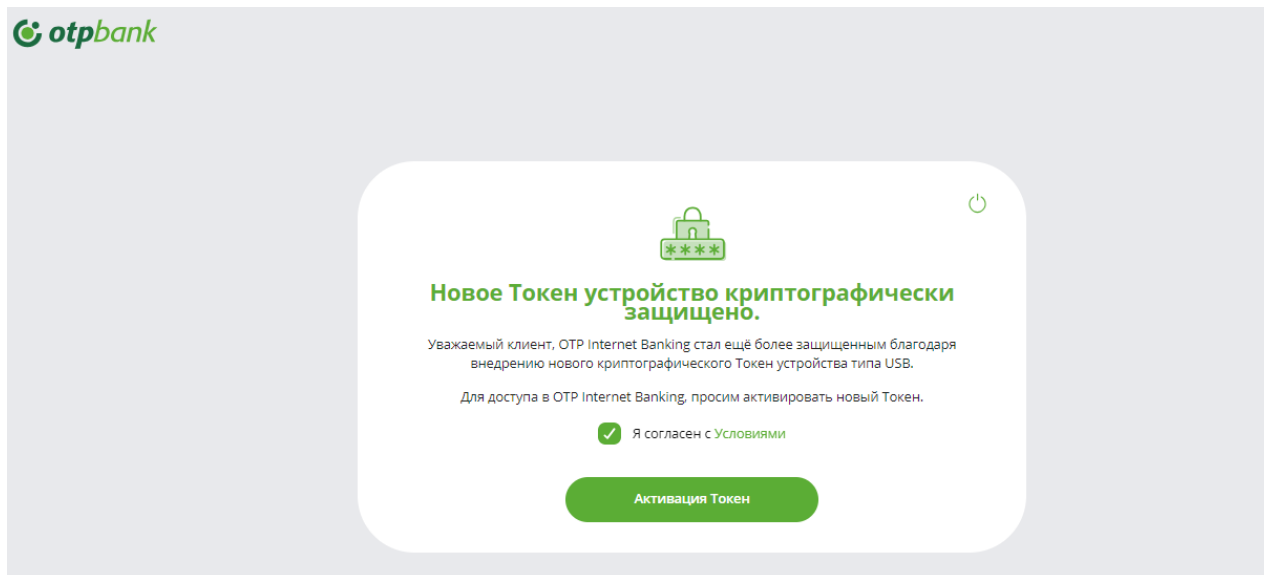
otpbank

****

Новое Токен устройство криптографически защищено.

Уважаемый клиент, OTP Internet Banking стал ещё более защищенным благодаря внедрению нового криптографического Токен устройства типа USB.

Для доступа в OTP Internet Banking, просим активировать новый Токен.

Я согласен с Условиями

Активация Токен